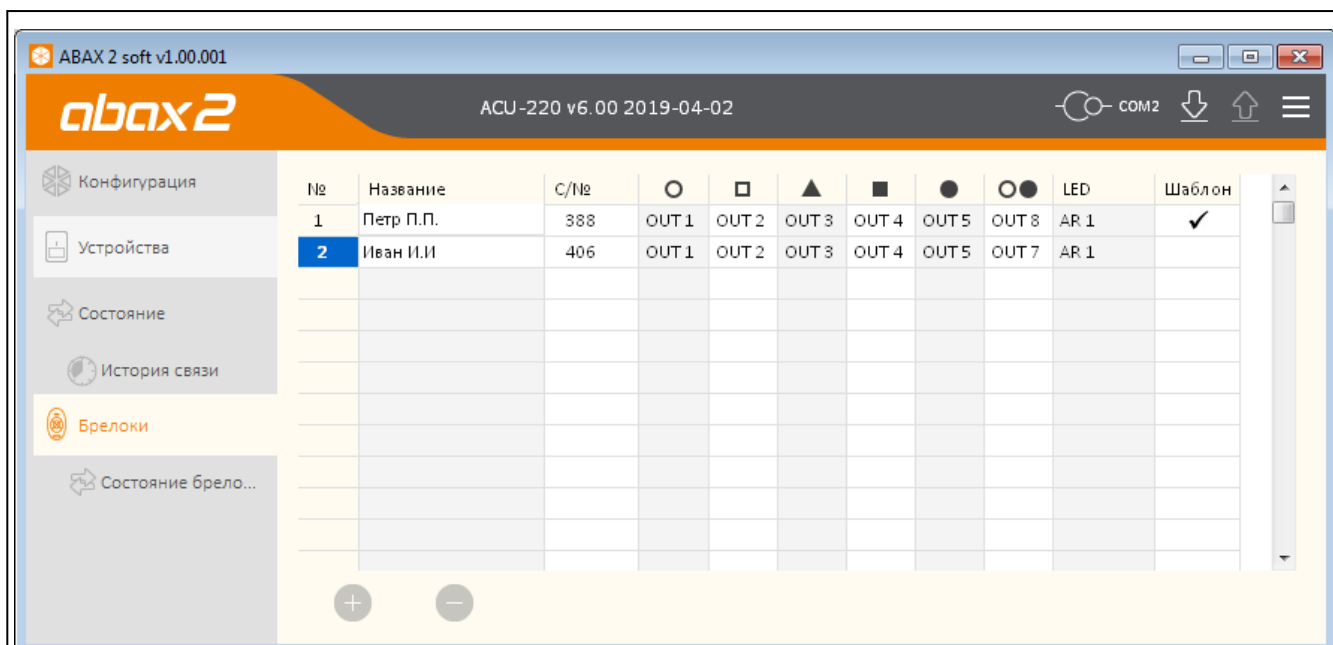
ABAX 2 soft v1.00.001

abax2

ACU-220 v6.00 2019-04-02

COM2

Конфигурация

Устройства

Состояние

История связи

Брелоки

Состояние брело...

| № | Название | С/№ | ○ | □ | ▲ | ■ | ● | ○● | LED | Шаблон |
|---|---|---|---|---|---|---|---|---|---|---|
| 1 | Петр П.П. | 388 | OUT 1 | OUT 2 | OUT 3 | OUT 4 | OUT 5 | OUT 8 | AR 1 | ✓ |
| 2 | Иван И.И | 406 | OUT 1 | OUT 2 | OUT 3 | OUT 4 | OUT 5 | OUT 7 | AR 1 | |